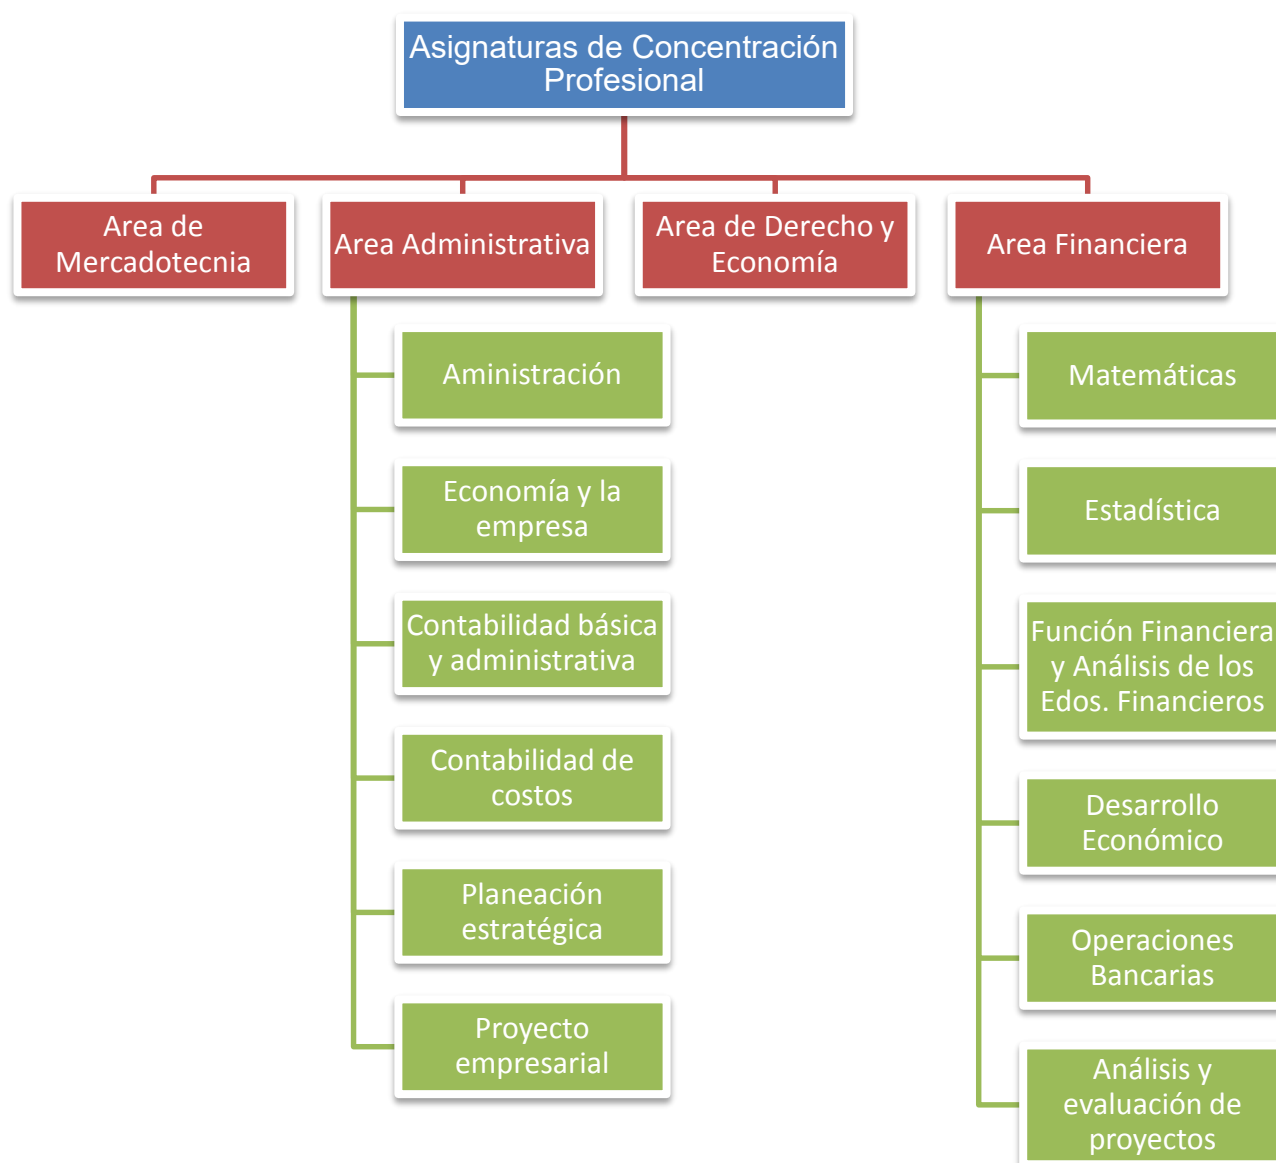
Asignaturas de Concentración Profesional

Area de Mercadotecnia

Area Administrativa

Aministración

Economía y la empresa

Contabilidad básica y administrativa

Contabilidad de costos

Planeación estratégica

Proyecto empresarial

Area de Derecho y Economía

Area Financiera

Matemáticas

Estadística

Función Financiera y Análisis de los Edos. Financieros

Desarrollo Económico

Operaciones Bancarias

Análisis y evaluación de proyectos